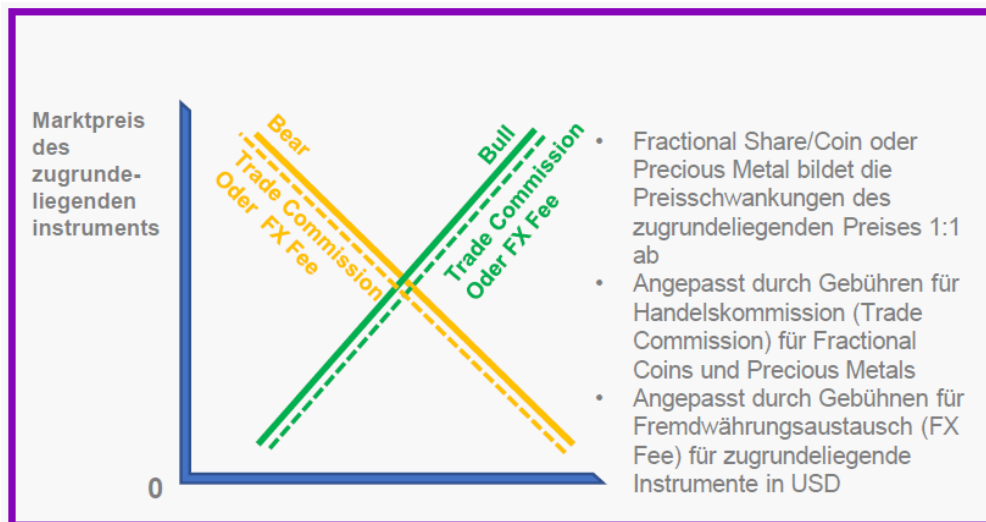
Marktpreis des zugrundeliegenden instruments

Bear

Trade Commission Oder FX Fee

Bull

Trade Commission Oder FX Fee

0

• Fractional Share/Coin oder Precious Metal bildet die Preisschwankungen des zugrundeliegenden Preises 1:1 ab
• Angepasst durch Gebühren für Handelskommission (Trade Commission) für Fractional Coins und Precious Metals
• Angepasst durch Gebühnen für Fremdwährungsaustausch (FX Fee) für zugrundeliegende Instrumente in USD